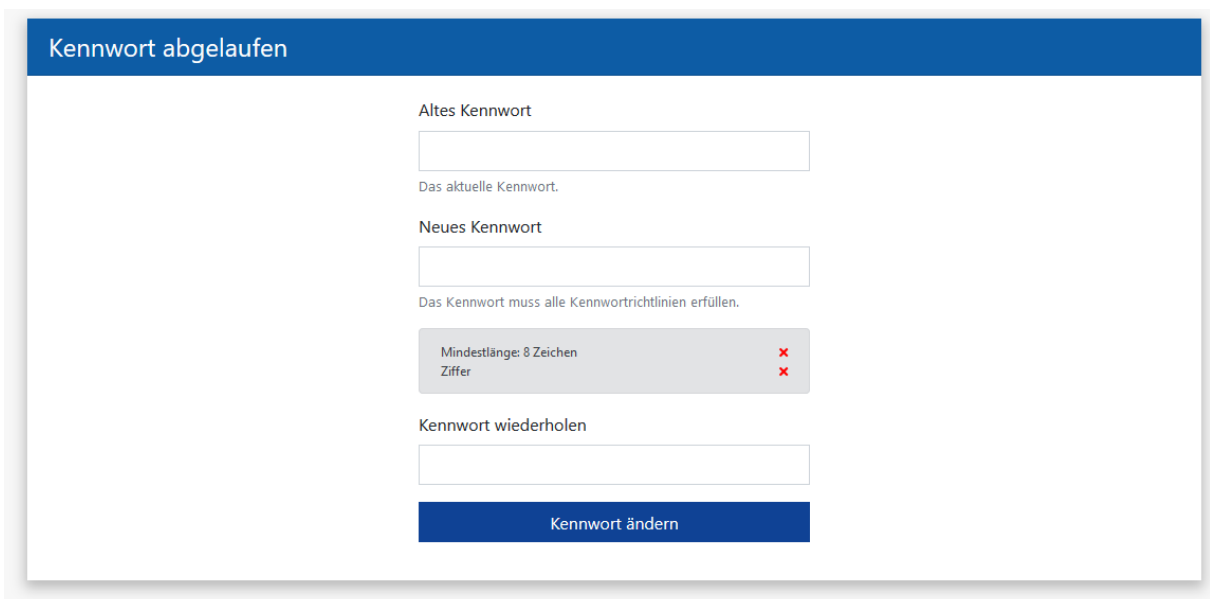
Kennwort abgelaufen

Altes Kennwort

Das aktuelle Kennwort.

Neues Kennwort

Das Kennwort muss alle Kennwortrichtlinien erfüllen.

Mindestlänge: 8 Zeichen ✖
Ziffer ✖

Kennwort wiederholen

Kennwort ändern